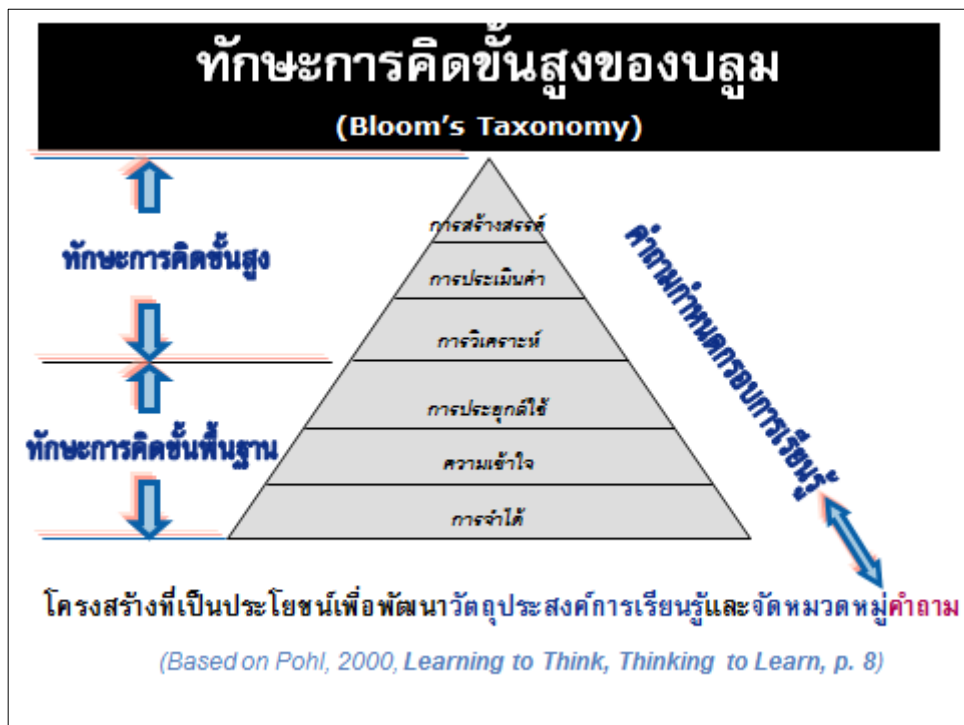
ทักษะการคิดขั้นสูงของบลูม
(Bloom's Taxonomy)

ทักษะการคิดขั้นสูง

ทักษะการคิดขั้นพื้นฐาน

การสร้างสรรค์
การประเมินค่า
การวิเคราะห์
การประยุกต์ใช้
ความเข้าใจ
การจำได้

คำถามกำหนดกรอบการเรียนรู้

โครงสร้างที่เป็นประโยชน์เพื่อพัฒนาวัตถุประสงค์การเรียนรู้และจัดหมวดหมู่คำถาม

(Based on Pohl, 2000, Learning to Think, Thinking to Learn, p. 8)